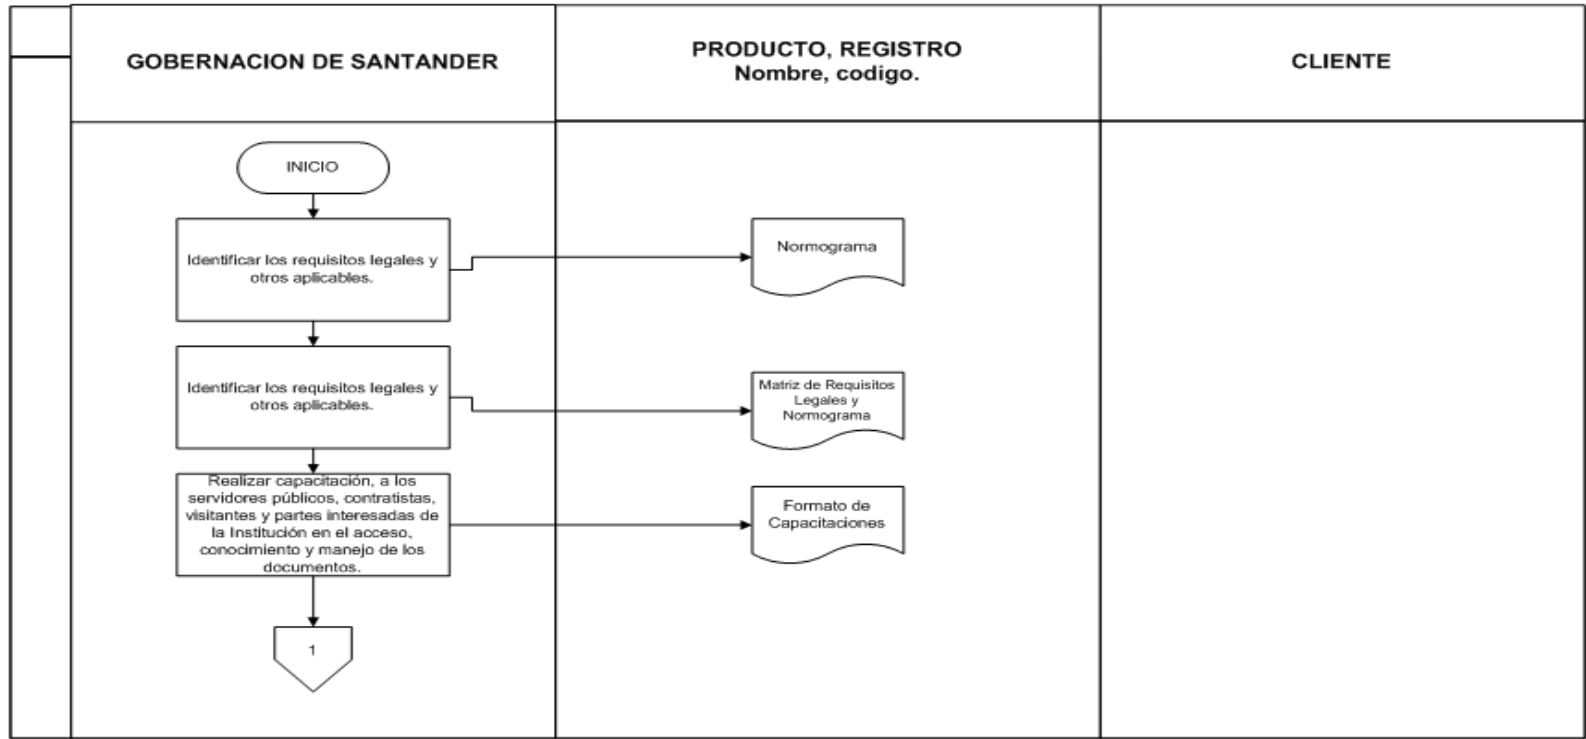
GOBERNACION DE SANTANDER

PRODUCTO, REGISTRO
Nombre, codigo.

CLIENTE

INICIO

Identificar los requisitos legales y otros aplicables.

Normograma

Identificar los requisitos legales y otros aplicables.

Matriz de Requisitos Legales y Normograma

Realizar capacitación, a los servidores públicos, contratistas, visitantes y partes interesadas de la Institución en el acceso, conocimiento y manejo de los documentos.

Formato de Capacitaciones

1